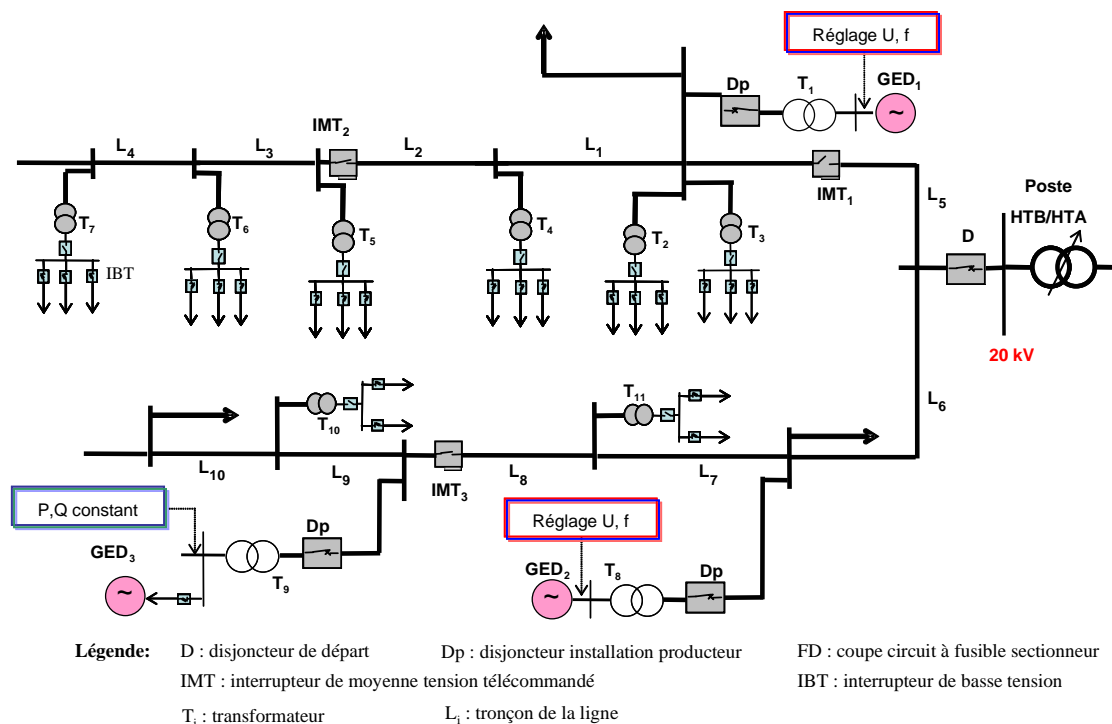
Réglage U, f

Dp

$T_1$

$GED_1$

~

$IMT_2$

$L_4$

$L_3$

$L_2$

$L_1$

$IMT_1$

$L_5$

Poste

HTB/HTA

$T_7$

$T_6$

$T_5$

$T_4$

$T_2$

$T_3$

IBT

D

20 kV

$T_{11}$

$T_{10}$

$L_6$

$L_{10}$

$L_9$

$IMT_3$

$L_8$

$L_7$

P,Q constant

Dp

$GED_3$

~

$T_9$

Réglage U, f

$GED_2$

~

$T_8$

Dp

Légende: D : disjoncteur de départ Dp : disjoncteur installation producteur FD : coupe circuit à fusible sectionneur

IMT : interrupteur de moyenne tension télécommandé IBT : interrupteur de basse tension

$T_i$ : transformateur $L_i$ : tronçon de la ligne